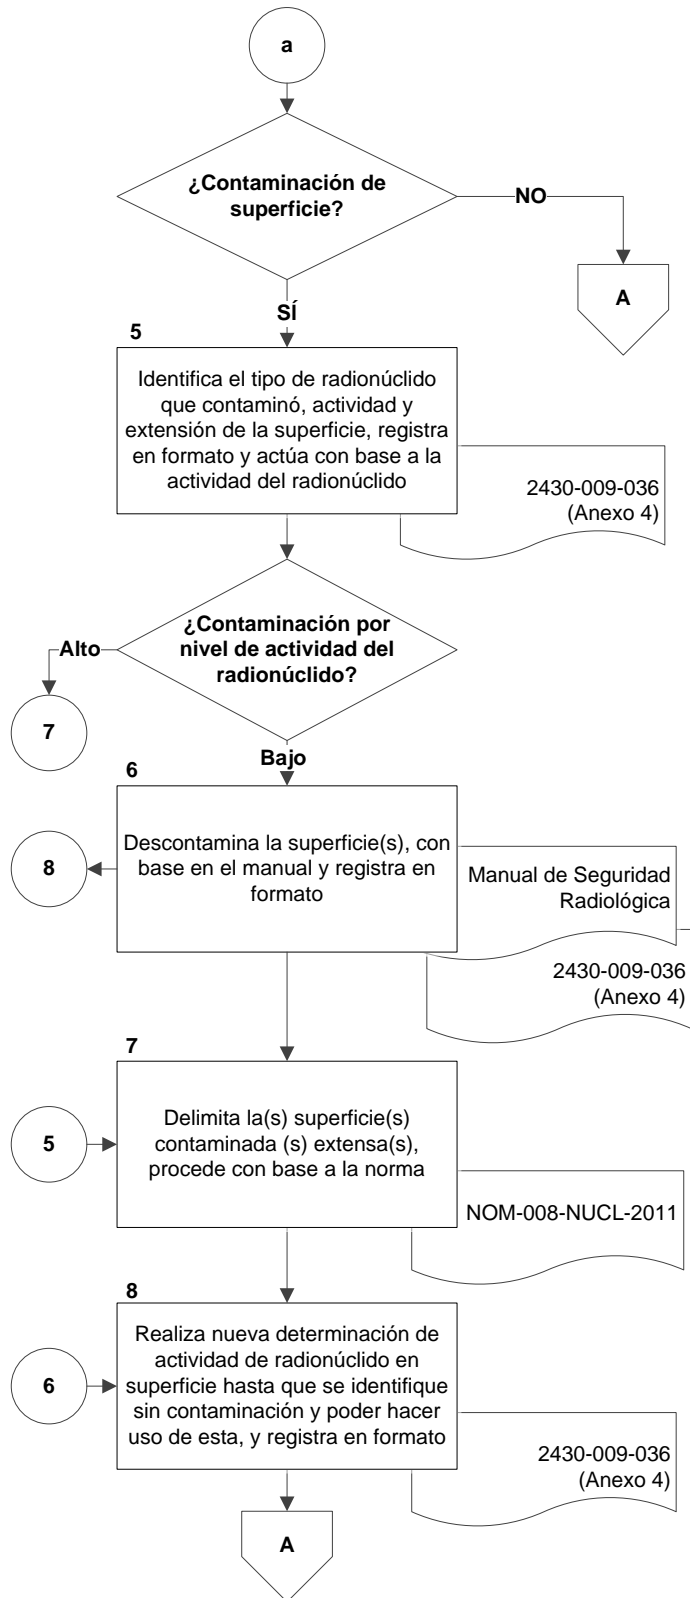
a

¿Contaminación de superficie?

NO

A

SÍ

5

Identifica el tipo de radionúclido que contaminó, actividad y extensión de la superficie, registra en formato y actúa con base a la actividad del radionúclido

2430-009-036 (Anexo 4)

¿Contaminación por nivel de actividad del radionúclido?

Alto

7

Bajo

6

8

Descontamina la superficie(s), con base en el manual y registra en formato

Manual de Seguridad Radiológica

2430-009-036 (Anexo 4)

7

5

Delimita la(s) superficie(s) contaminada (s) extensa(s), procede con base a la norma

NOM-008-NUCL-2011

8

6

Realiza nueva determinación de actividad de radionúclido en superficie hasta que se identifique sin contaminación y poder hacer uso de esta, y registra en formato

2430-009-036 (Anexo 4)

A